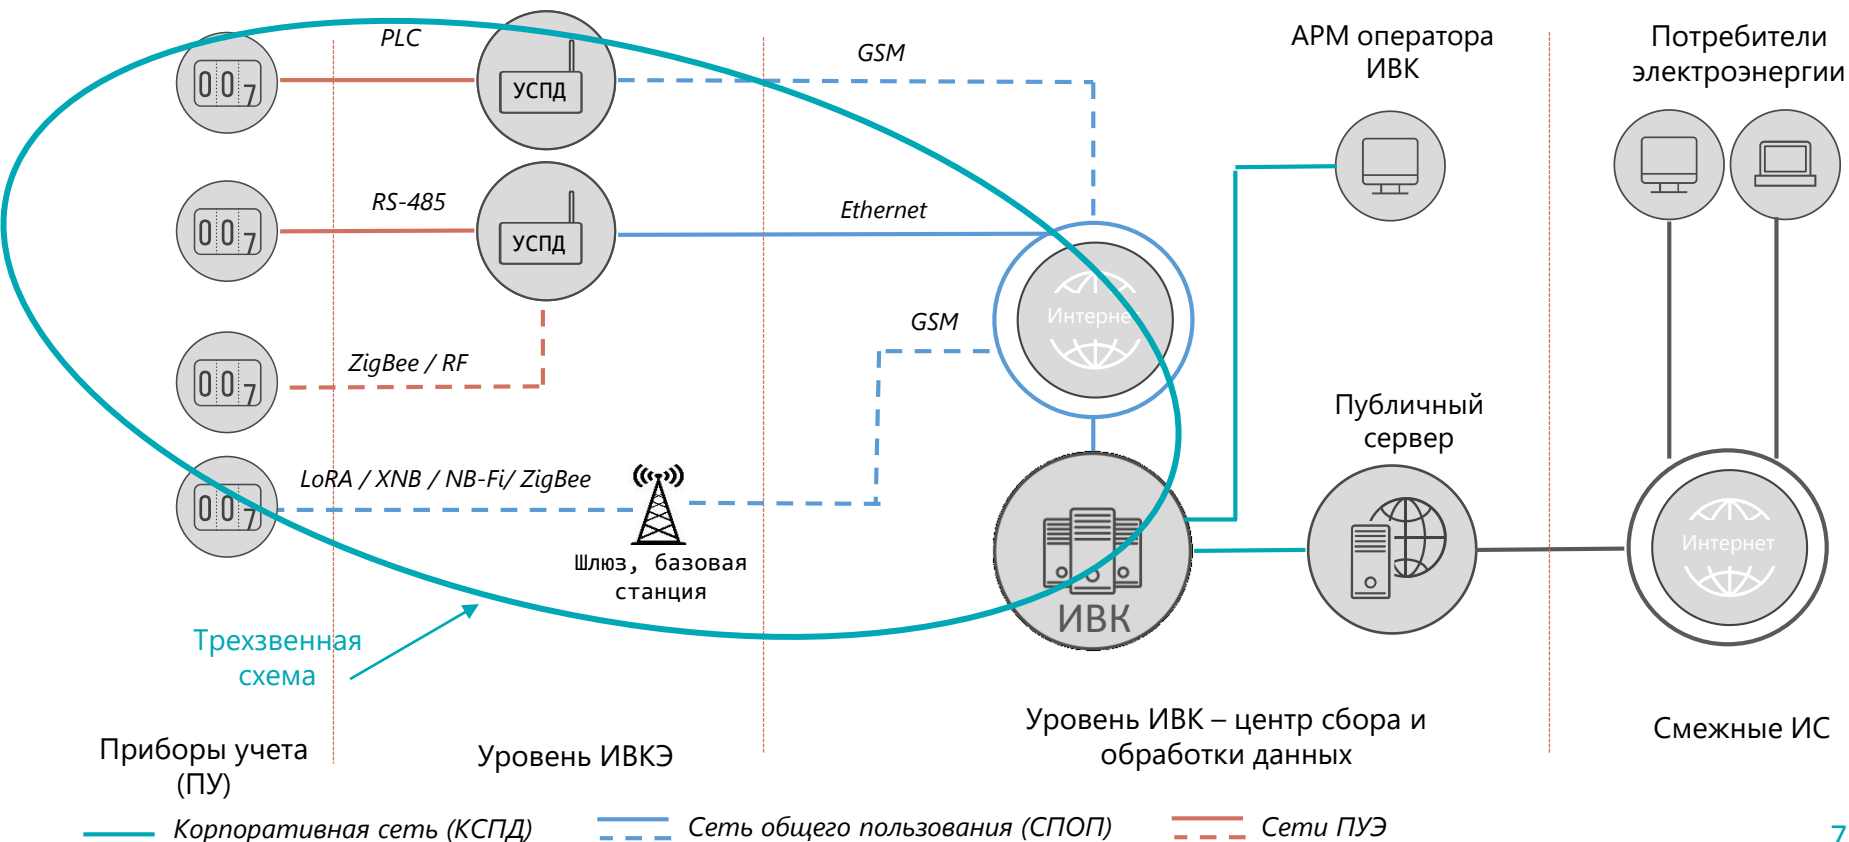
PLC

УСПД

GSM

АРМ оператора ИВК

Потребители электроэнергии

$00_7$

RS-485

УСПД

Ethernet

$00_7$

GSM

Интернет

ZigBee / RF

$00_7$

Публичный сервер

LoRA / XNB / NB-Fi/ ZigBee

$00_7$

Шлюз, базовая станция

ИВК

Интернет

Трехзвенная схема

Приборы учета (ПУ)

Уровень ИВКЭ

Уровень ИВК – центр сбора и обработки данных

Смежные ИС

Корпоративная сеть (КСПД)

Сеть общего пользования (СПОП)

Сети ПУЭ

7